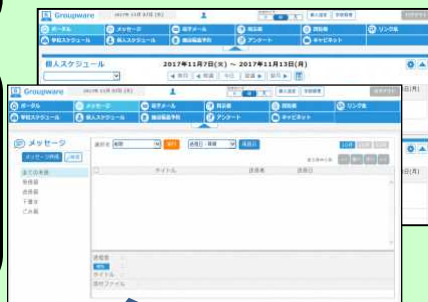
Groupware
2017年11月7日(火)
ポータル
メッセージ
校章メール
掲示板
回覧板
リンク集
学校スケジュール
個人スケジュール
施設備品予約
アンケート
キャビネット
個人スケジュール
2017年11月7日(火) ～ 2017年11月13日(月)
前日
今日
翌週
Groupware
ポータル
メッセージ
校章メール
掲示板
回覧板
リンク集
学校スケジュール
個人スケジュール
施設備品予約
アンケート
キャビネット
メッセージ
メッセージ作成
すべてを表示
受信箱
送信箱
下書き
ごみ箱
タイトル
送信者
送信日
送信者
宛先
タイトル
添付ファイル